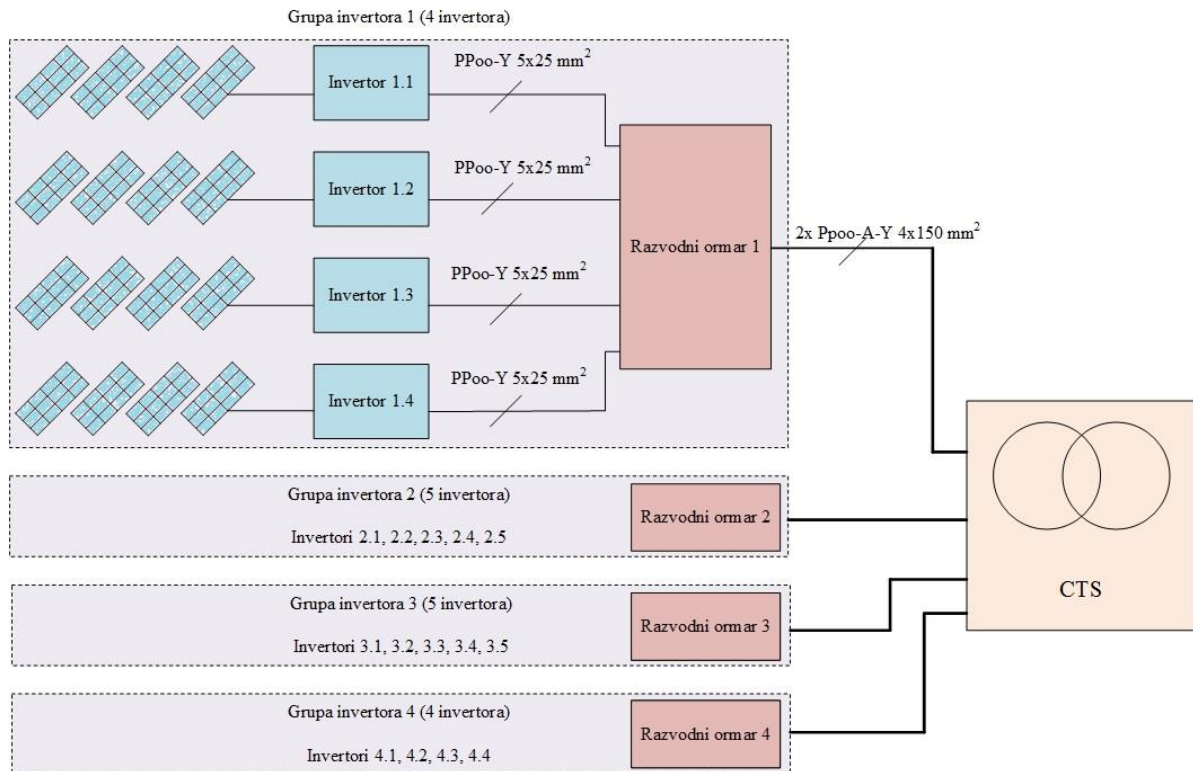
Grupa invertora 1 (4 invertora)

Invertor 1.1

PPoo-Y 5x25 mm$^2$

Invertor 1.2

PPoo-Y 5x25 mm$^2$

Razvodni ormar 1

2x Ppoo-A-Y 4x150 mm$^2$

Invertor 1.3

PPoo-Y 5x25 mm$^2$

Invertor 1.4

PPoo-Y 5x25 mm$^2$

Grupa invertora 2 (5 invertora)

Invertori 2.1, 2.2, 2.3, 2.4, 2.5

Razvodni ormar 2

CTS

Grupa invertora 3 (5 invertora)

Invertori 3.1, 3.2, 3.3, 3.4, 3.5

Razvodni ormar 3

Grupa invertora 4 (4 invertora)

Invertori 4.1, 4.2, 4.3, 4.4

Razvodni ormar 4